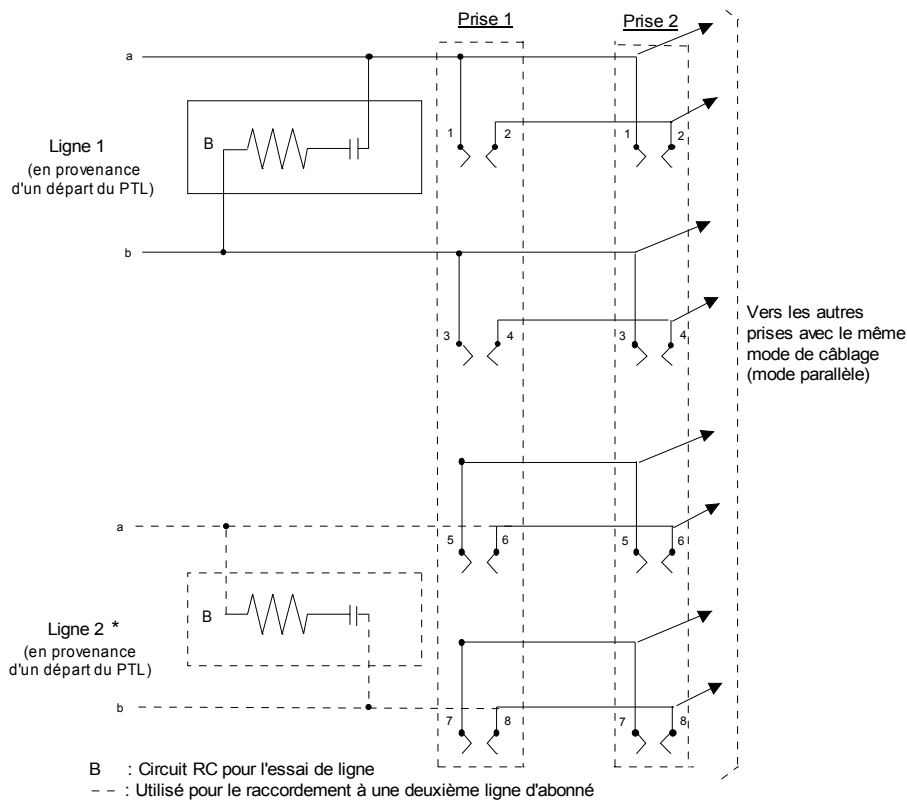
Prise 1

Prise 2

a

Ligne 1
(en provenance d'un départ du PTL)

B

1 2 1 2

b

3 4 3 4

Vers les autres prises avec le même mode de câblage (mode parallèle)

a

5 6 5 6

Ligne 2 *
(en provenance d'un départ du PTL)

B

b

7 8 7 8

B : Circuit RC pour l'essai de ligne
– – : Utilisé pour le raccordement à une deuxième ligne d'abonné